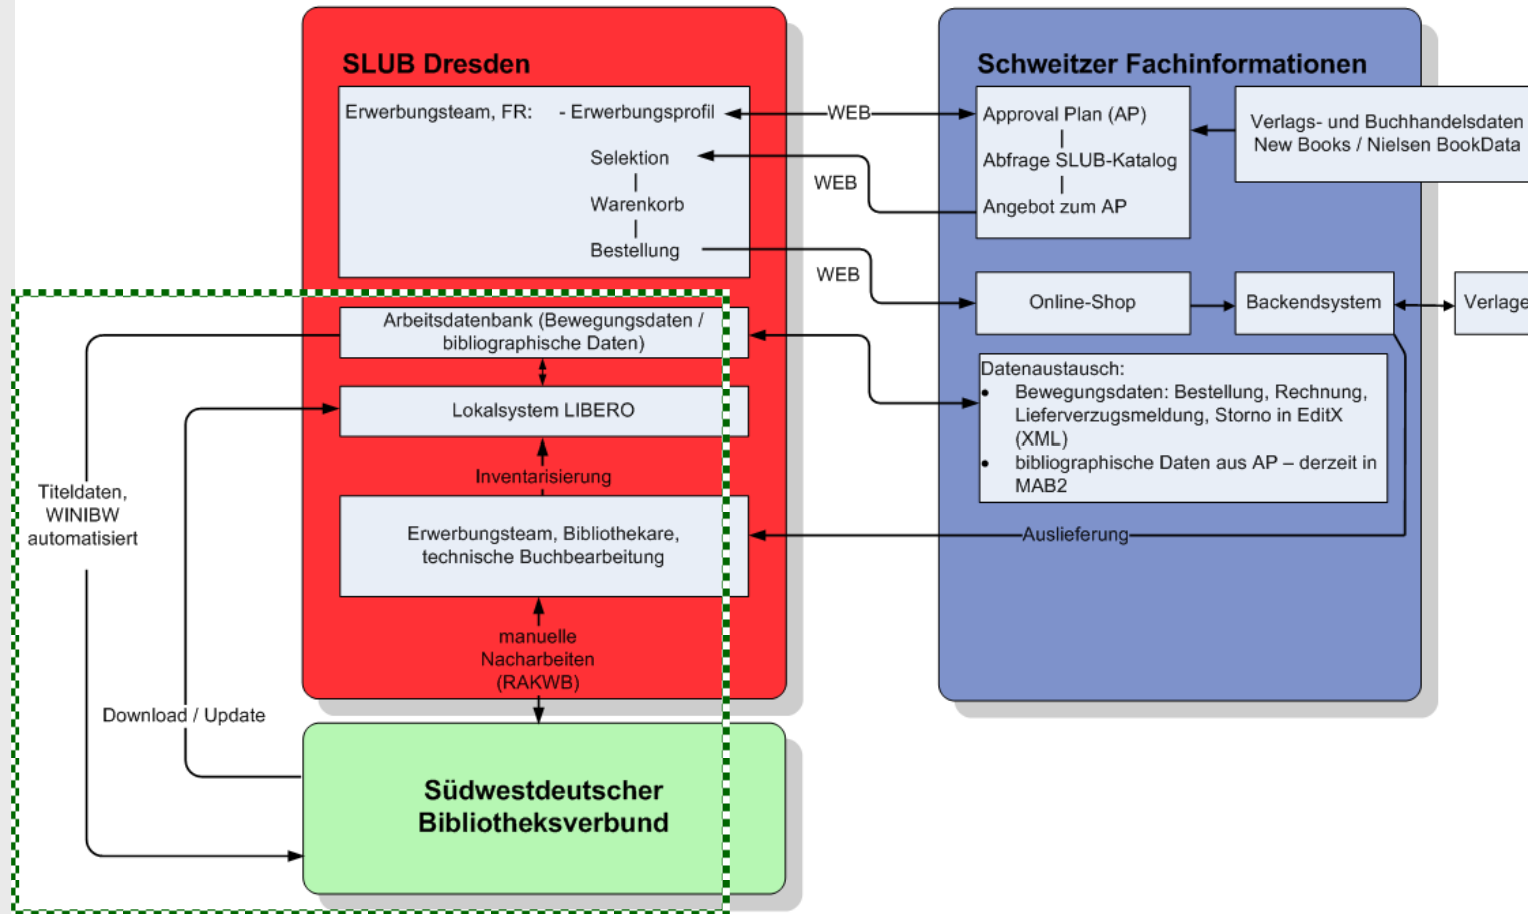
SLUB Dresden

Erwerbungsteam, FR: - Erwerbungsprofil

Selektion
|
Warenkorb
|
Bestellung

WEB

WEB

WEB

Schweitzer Fachinformationen

Approval Plan (AP)
|
Abfrage SLUB-Katalog
|
Angebot zum AP

Verlags- und Buchhandelsdaten New Books / Nielsen BookData

Online-Shop

Backendsystem

Verlage

Arbeitsdatenbank (Bewegungsdaten / bibliographische Daten)

Lokalsystem LIBERO

Inventarisierung

Erwerbungsteam, Bibliothekare, technische Buchbearbeitung

manuelle Nacharbeiten (RAKWB)

Datenaustausch:
- Bewegungsdaten: Bestellung, Rechnung, Lieferverzugsmeldung, Storno in EditX (XML)
- bibliographische Daten aus AP – derzeit in MAB2

Auslieferung

Titeldaten, WINIBW automatisiert

Download / Update

Südwestdeutscher Bibliotheksverbund